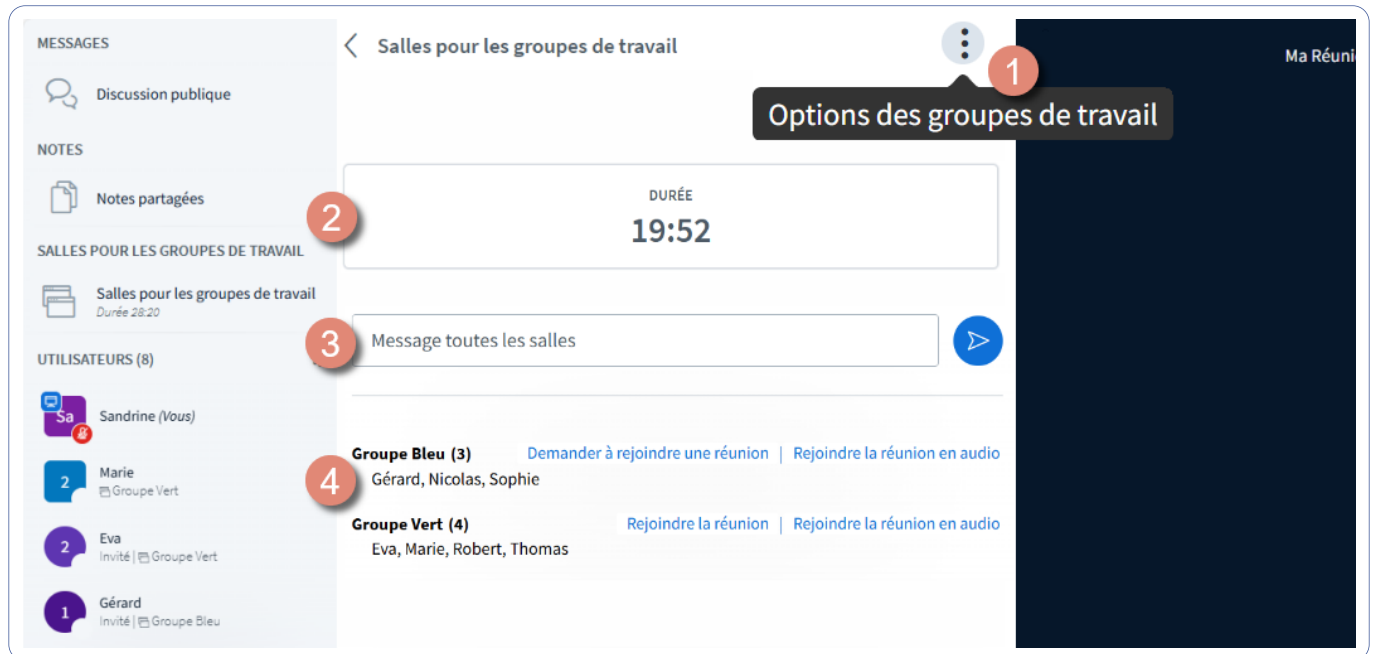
MESSAGES

Discussion publique

NOTES

Notes partagées

SALLES POUR LES GROUPES DE TRAVAIL

Salles pour les groupes de travail
Durée 28:20

UTILISATEURS (8)

Sa Sandrine (Vous)

2 Marie
Groupe Vert

2 Eva
Invité | Groupe Vert

1 Gérard
Invité | Groupe Bleu

Salles pour les groupes de travail

1

Options des groupes de travail

Ma Réuni

2

DURÉE
19:52

3

Message toutes les salles

4

Groupe Bleu (3) Demander à rejoindre une réunion | Rejoindre la réunion en audio
Gérard, Nicolas, Sophie

Groupe Vert (4) Rejoindre la réunion | Rejoindre la réunion en audio
Eva, Marie, Robert, Thomas